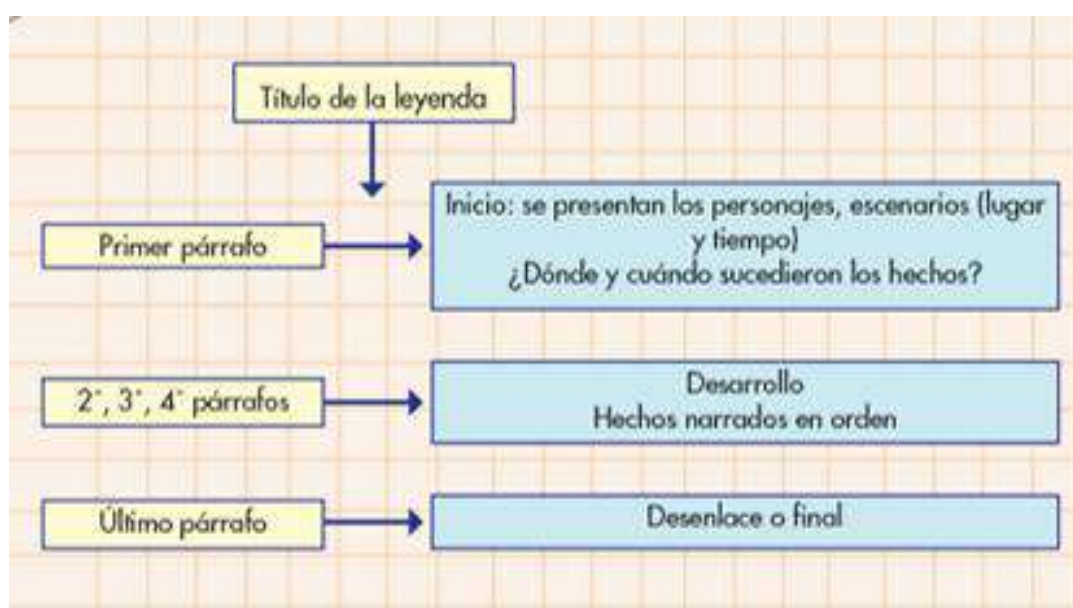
Título de la leyenda

Primer párrafo

Inicio: se presentan los personajes, escenarios (lugar y tiempo)
¿Dónde y cuándo sucedieron los hechos?

2°, 3°, 4° párrafos

Desarrollo
Hechos narrados en orden

Último párrafo

Desenlace o final